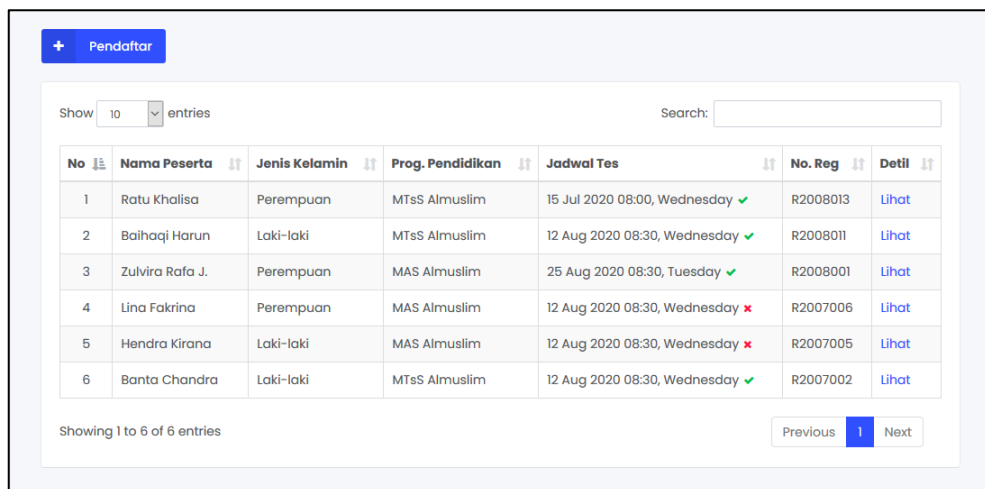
+ Pendaftar

Show 10 entries

Search:

| No | Nama Peserta | Jenis Kelamin | Prog. Pendidikan | Jadwal Tes | No. Reg | Detil |
|---|---|---|---|---|---|---|
| 1 | Ratu Khalisa | Perempuan | MTsS Almuslim | 15 Jul 2020 08:00, Wednesday ✔ | R2008013 | Lihat |
| 2 | Baihaqi Harun | Laki-laki | MTsS Almuslim | 12 Aug 2020 08:30, Wednesday ✔ | R2008011 | Lihat |
| 3 | Zulvira Rafa J. | Perempuan | MAS Almuslim | 25 Aug 2020 08:30, Tuesday ✔ | R2008001 | Lihat |
| 4 | Lina Fakrina | Perempuan | MTsS Almuslim | 12 Aug 2020 08:30, Wednesday ✖ | R2007006 | Lihat |
| 5 | Hendra Kirana | Laki-laki | MAS Almuslim | 12 Aug 2020 08:30, Wednesday ✖ | R2007005 | Lihat |
| 6 | Banta Chandra | Laki-laki | MTsS Almuslim | 12 Aug 2020 08:30, Wednesday ✔ | R2007002 | Lihat |

Showing 1 to 6 of 6 entries

Previous 1 Next